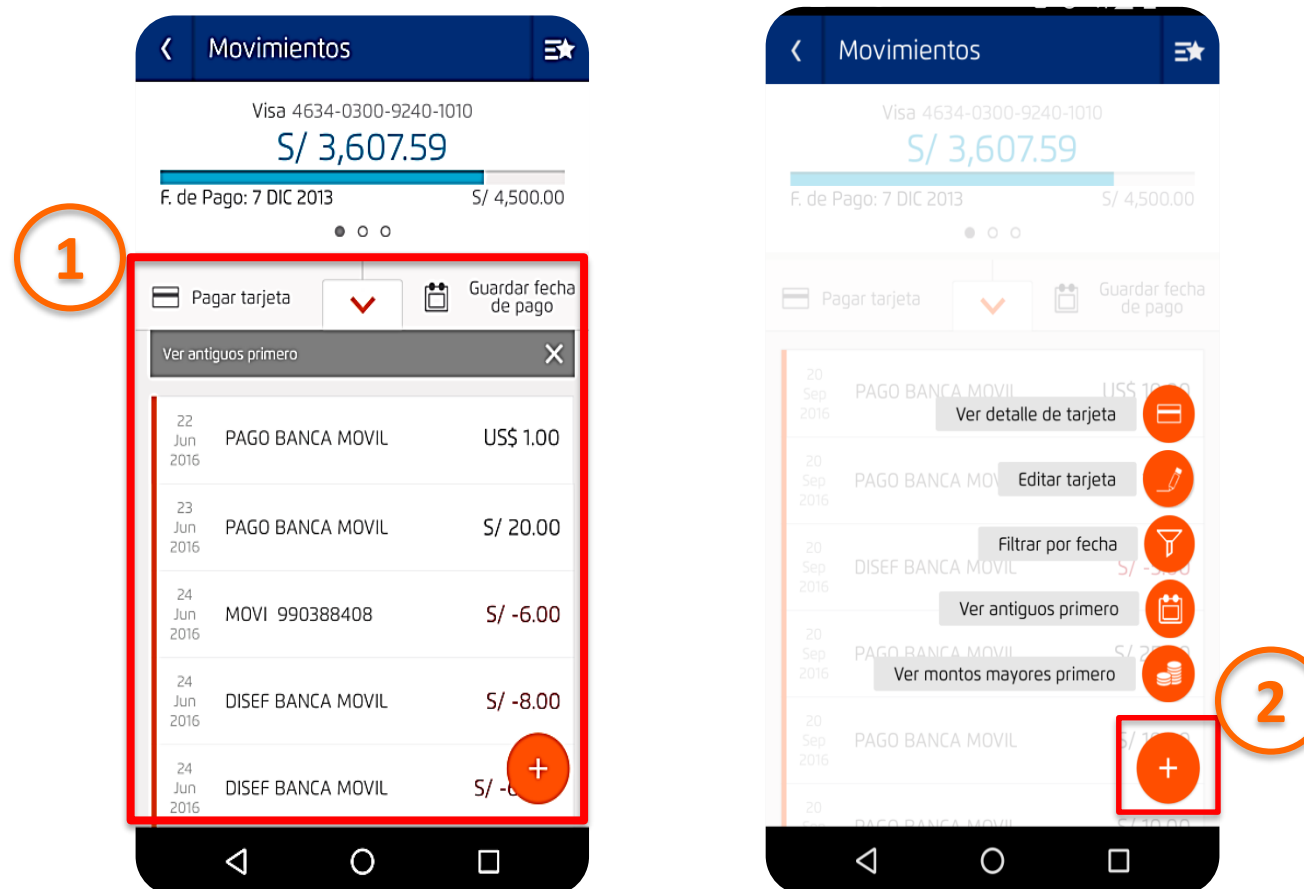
1

Movimientos

Visa 4634-0300-9240-1010
S/ 3,607.59
F. de Pago: 7 DIC 2013 S/ 4,500.00

Pagar tarjeta
Guardar fecha de pago

Ver antiguos primero

| | | |
|---|---|---|
| 22 Jun 2016 | PAGO BANCA MOVIL | US$ 1.00 |
| 23 Jun 2016 | PAGO BANCA MOVIL | S/ 20.00 |
| 24 Jun 2016 | MOVI 990388408 | S/ -6.00 |
| 24 Jun 2016 | DISEF BANCA MOVIL | S/ -8.00 |
| 24 Jun 2016 | DISEF BANCA MOVIL | S/ -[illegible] |

+

2

Movimientos

Visa 4634-0300-9240-1010
S/ 3,607.59
F. de Pago: 7 DIC 2013 S/ 4,500.00

Pagar tarjeta
Guardar fecha de pago

| | | |
|---|---|---|
| 20 Sep 2016 | PAGO BANCA MOVIL | US$ 1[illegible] |
| 20 Sep 2016 | PAGO BANCA MO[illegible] | |
| 20 Sep 2016 | DISEF BANCA MOVIL | S/ -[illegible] |
| 20 Sep 2016 | PAGO BANCA MOVIL | S/ 2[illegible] |
| 20 Sep 2016 | PAGO BANCA MOVIL | S/ 1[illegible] |
| 20 | PAGO BANCA MOVIL | S/ 10.00 |

Ver detalle de tarjeta
Editar tarjeta
Filtrar por fecha
Ver antiguos primero
Ver montos mayores primero

+